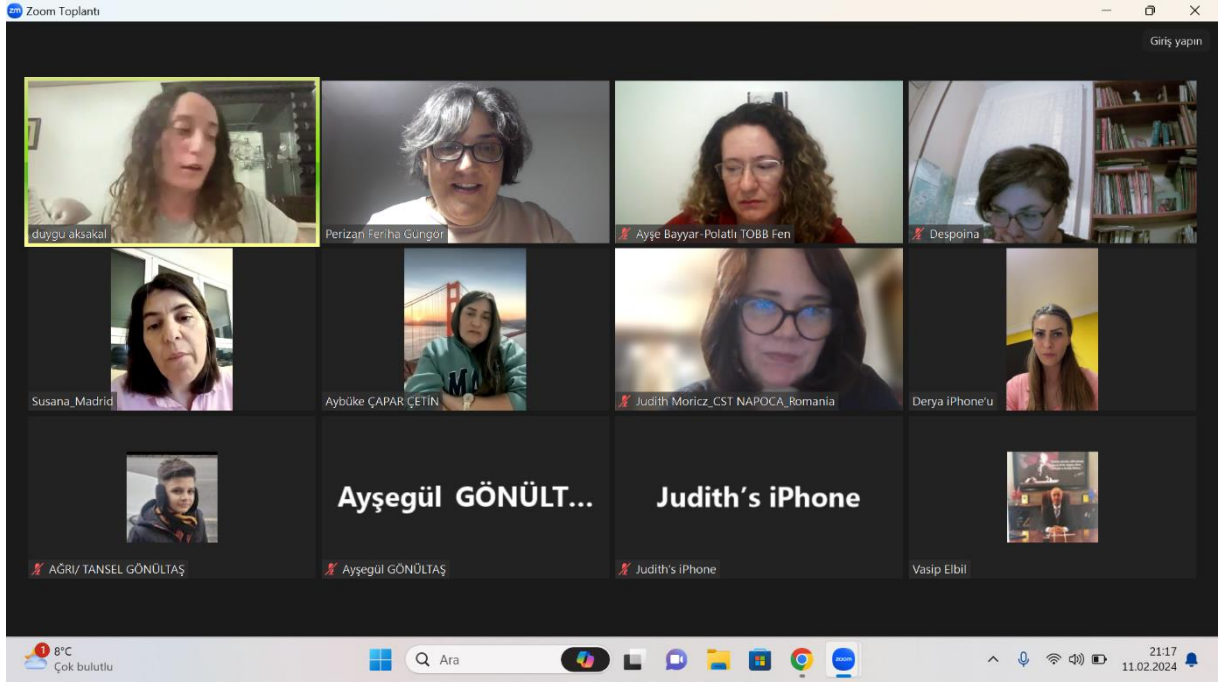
Zoom Toplantı

Giriş yapın

duygu aksakal

Perizan Feriha Güngör

Ayşe Bayyar-Polatlı TOBB Fen

Despoina

Susana_Madrid

Aybüke ÇAPAR ÇETİN

Judith Moricz_CST NAPOCA_Romania

Derya iPhone'u

Ayşegül GÖNÜLT...

Judith's iPhone

AĞRI/ TANSEL GÖNÜLTAŞ

Ayşegül GÖNÜLTAŞ

Judith's iPhone

Vasip Elbil

1 8°C
Çok bulutlu

Ara

21:17
11.02.2024